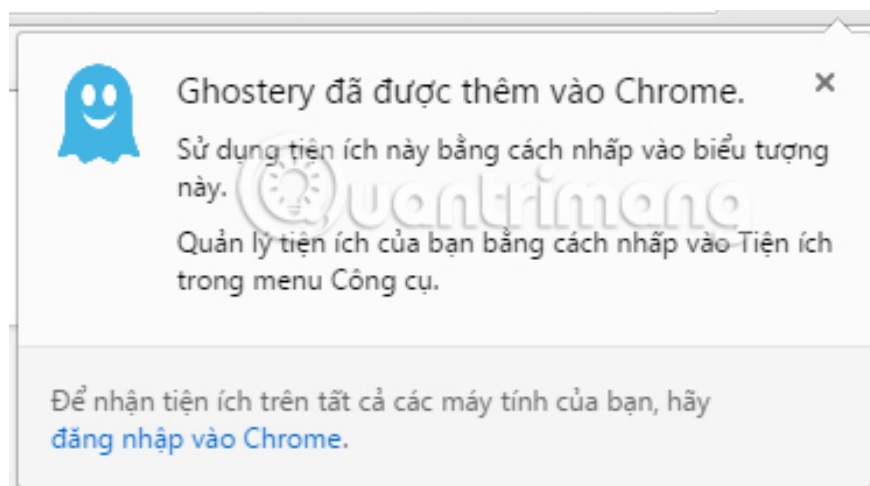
Ghostery đã được thêm vào Chrome.

×

Sử dụng tiện ích này bằng cách nhấp vào biểu tượng này.

Quản lý tiện ích của bạn bằng cách nhấp vào Tiện ích trong menu Công cụ.

Quantrimang

Để nhận tiện ích trên tất cả các máy tính của bạn, hãy đăng nhập vào Chrome.